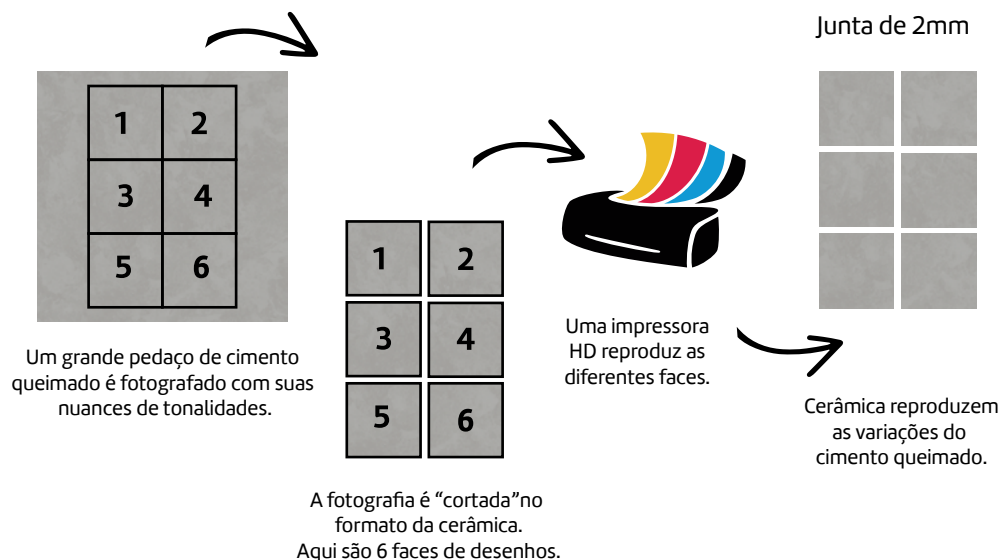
1
2
3
4
5
6

Um grande pedaço de cimento queimado é fotografado com suas nuances de tonalidades.

1
2
3
4
5
6

A fotografia é “cortada”no formato da cerâmica. Aqui são 6 faces de desenhos.

Uma impressora HD reproduz as diferentes faces.

Junta de 2mm

Cerâmica reproduzem as variações do cimento queimado.